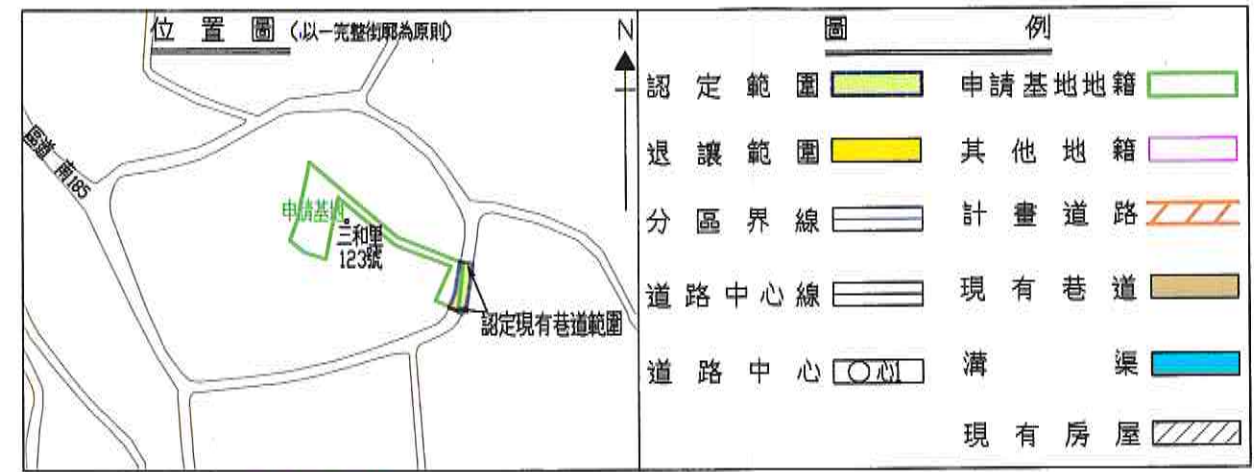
位置圖（以一完整街廓為原則）

N

區道　南185

申請基地

三和里 123號

認定現有巷道範圍

圖例

認定範圍

退讓範圍

分區界線

道路中心線

道路中心 ○心1

申請基地地籍

其他地籍

計畫道路

現有巷道

溝渠

現有房屋